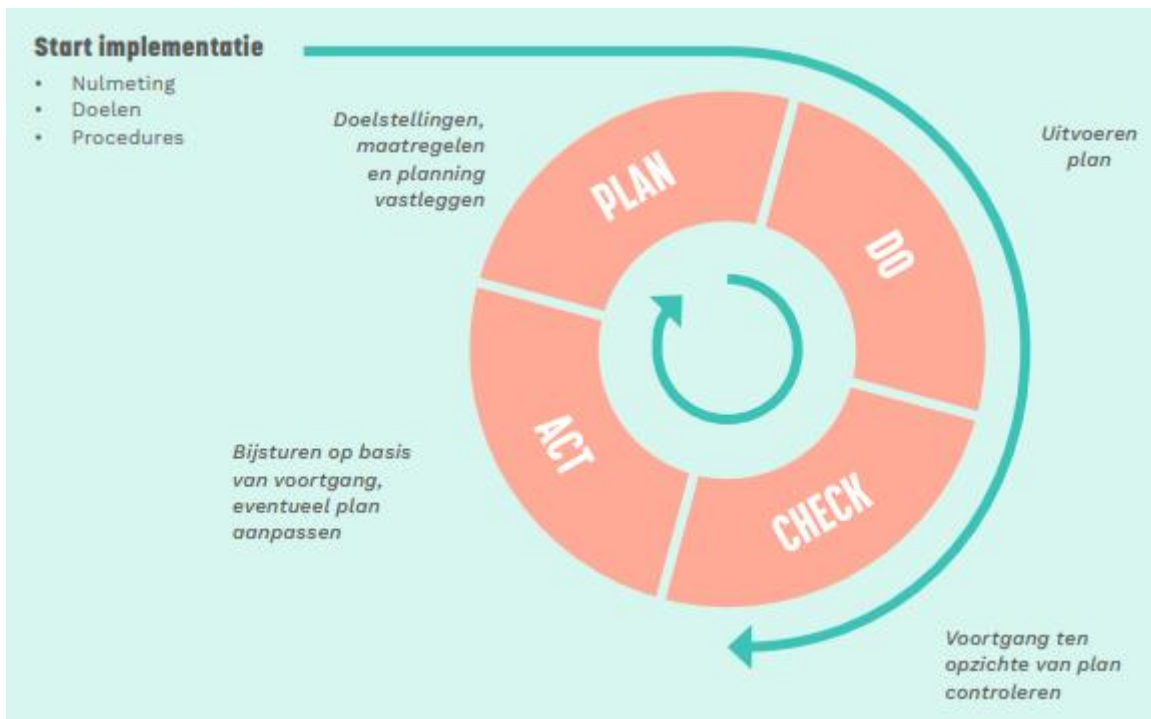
Start implementatie

- Nulmeting
- Doelen
- Procedures

Doelstellingen, maatregelen en planning vastleggen

Uitvoeren plan

PLAN

DO

CHECK

ACT

Bijsturen op basis van voortgang, eventueel plan aanpassen

Voortgang ten opzichte van plan controleren